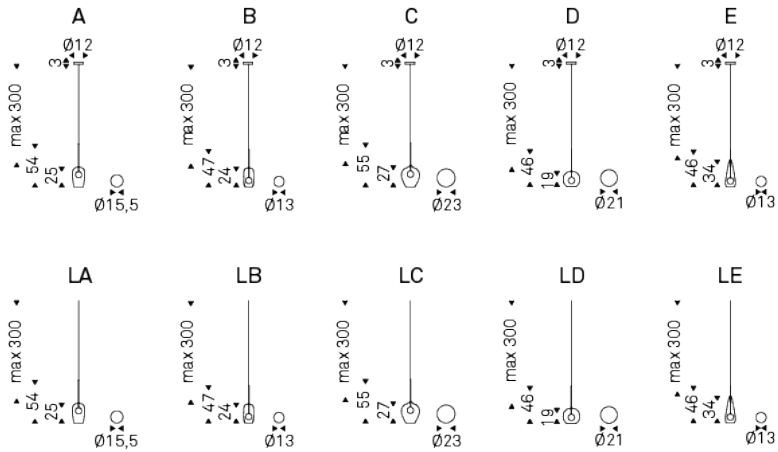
A
Ø12
3
max 300
54
25
Ø15,5

B
Ø12
3
max 300
47
24
Ø13

C
Ø12
3
max 300
55
27
Ø23

D
Ø12
3
max 300
46
19
Ø21

E
Ø12
3
max 300
46
34
Ø13

LA
max 300
54
25
Ø15,5

LB
max 300
47
24
Ø13

LC
max 300
55
27
Ø23

LD
max 300
46
19
Ø21

LE
max 300
46
34
Ø13